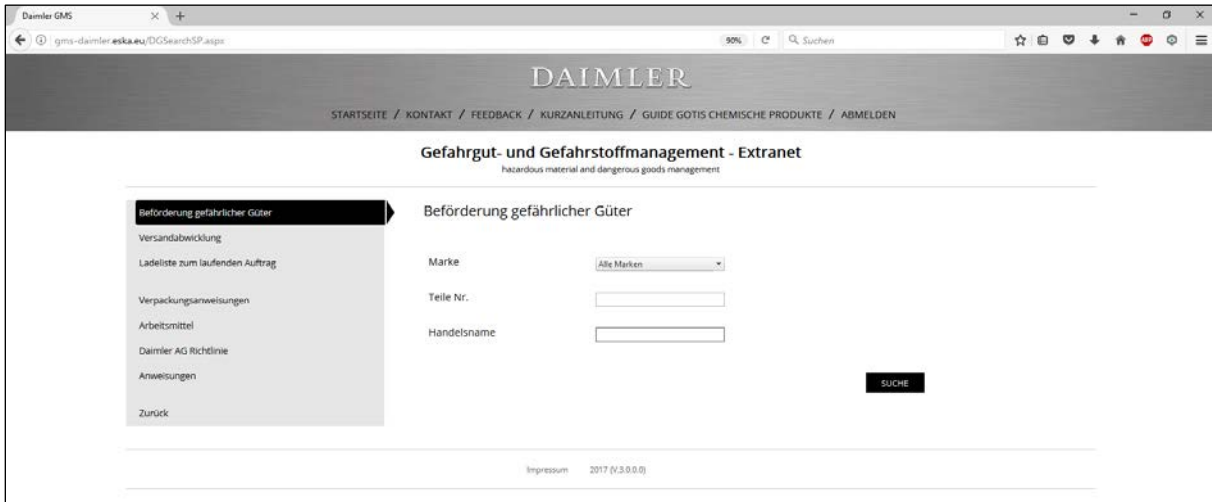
Daimler GMS

gms-daimler.eska.eu/DGSearchSP.aspx

90%

Suchen

ABP

DAIMLER

STARTSEITE / KONTAKT / FEEDBACK / KURZANLEITUNG / GUIDE GOTIS CHEMISCHE PRODUKTE / ABMELDEN

Gefahrgut- und Gefahrstoffmanagement - Extranet
hazardous material and dangerous goods management

Beförderung gefährlicher Güter
Versandabwicklung
Ladeliste zum laufenden Auftrag
Verpackungsanweisungen
Arbeitsmittel
Daimler AG Richtlinie
Anweisungen
Zurück

Beförderung gefährlicher Güter

Marke
Alle Marken

Teile Nr.

Handelsname

SUCHE

Impressum 2017 (V.3.0.0.0)